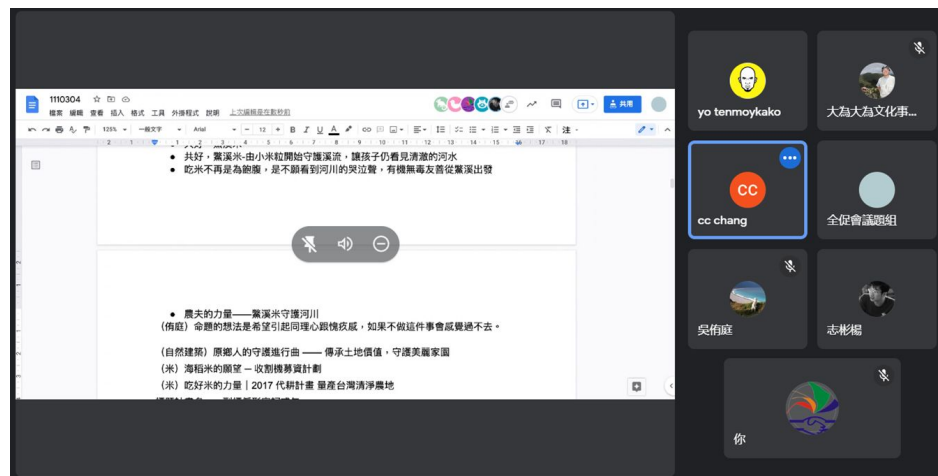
1110304

檔案 編輯 查看 插入 格式 工具 外掛程式 說明 上次編輯是在數秒前

共用

125% 一般文字 Arial 12

• 共好，鱉溪米-由小米粒開始守護溪流，讓孩子仍看見清澈的河水
• 吃米不再是為飽腹，是不願看到河川的哭泣聲，有機無毒友善從鱉溪出發

• 農夫的力量——鱉溪米守護河川
(侑庭) 命題的想法是希望引起同理心觀愧疚感，如果不做這件事會感覺過不去。

(自然建築) 原鄉人的守護進行曲 —— 傳承土地價值，守護美麗家園
(米) 海稻米的願望 – 收割機募資計劃
(米) 吃好米的力量 | 2017 代耕計畫 量產台灣清淨農地

yo tenmoykako
大為大為文化事...
CC
cc chang
全促會議題組
吳侑庭
志彬楊
你